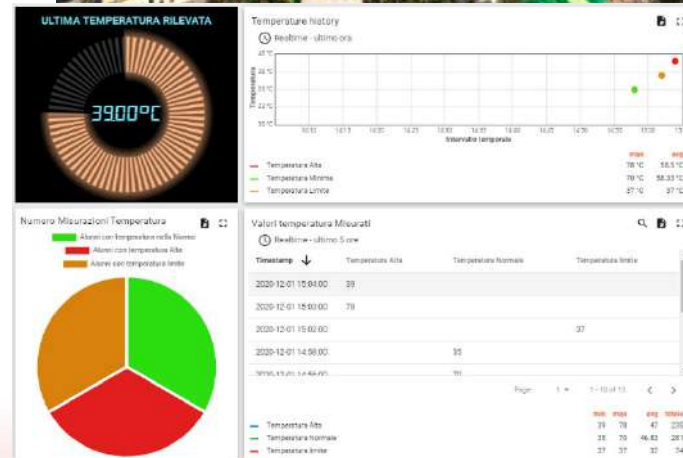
ULTIMA TEMPERATURA RILEVATA

39.00°C

Temperature history

Realtime - ultimo ora

Temperature

Intervallo temporale

max avg

Temperatura Alta 78 °C 58.5 °C

Temperatura Minima 78 °C 58.33 °C

Temperatura Limite 37 °C 37 °C

Numero Misurazioni Temperatura

Alunni con temperatura nella Norma

Alunni con temperatura Alta

Alunni con temperatura limite

Valori temperatura Misurati

Realtime - ultimo 5 ore

| Timestamp ↓ | Temperatura Alta | Temperatura Normale | Temperatura limite |
|---|---|---|---|
| 2020-12-01 15:04:00 | 39 | | |
| 2020-12-01 15:03:00 | 78 | | |
| 2020-12-01 15:02:00 | | | 37 |
| 2020-12-01 14:58:00 | | 35 | |
| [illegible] | | 35 | |

Page: 1 1 - 10 of 13

| | min | max | avg | total |
|---|---|---|---|---|
| Temperatura Alta | 39 | 78 | 47 | 235 |
| Temperatura Normale | 35 | 78 | 46.83 | 281 |
| Temperatura limite | 37 | 37 | 37 | 74 |